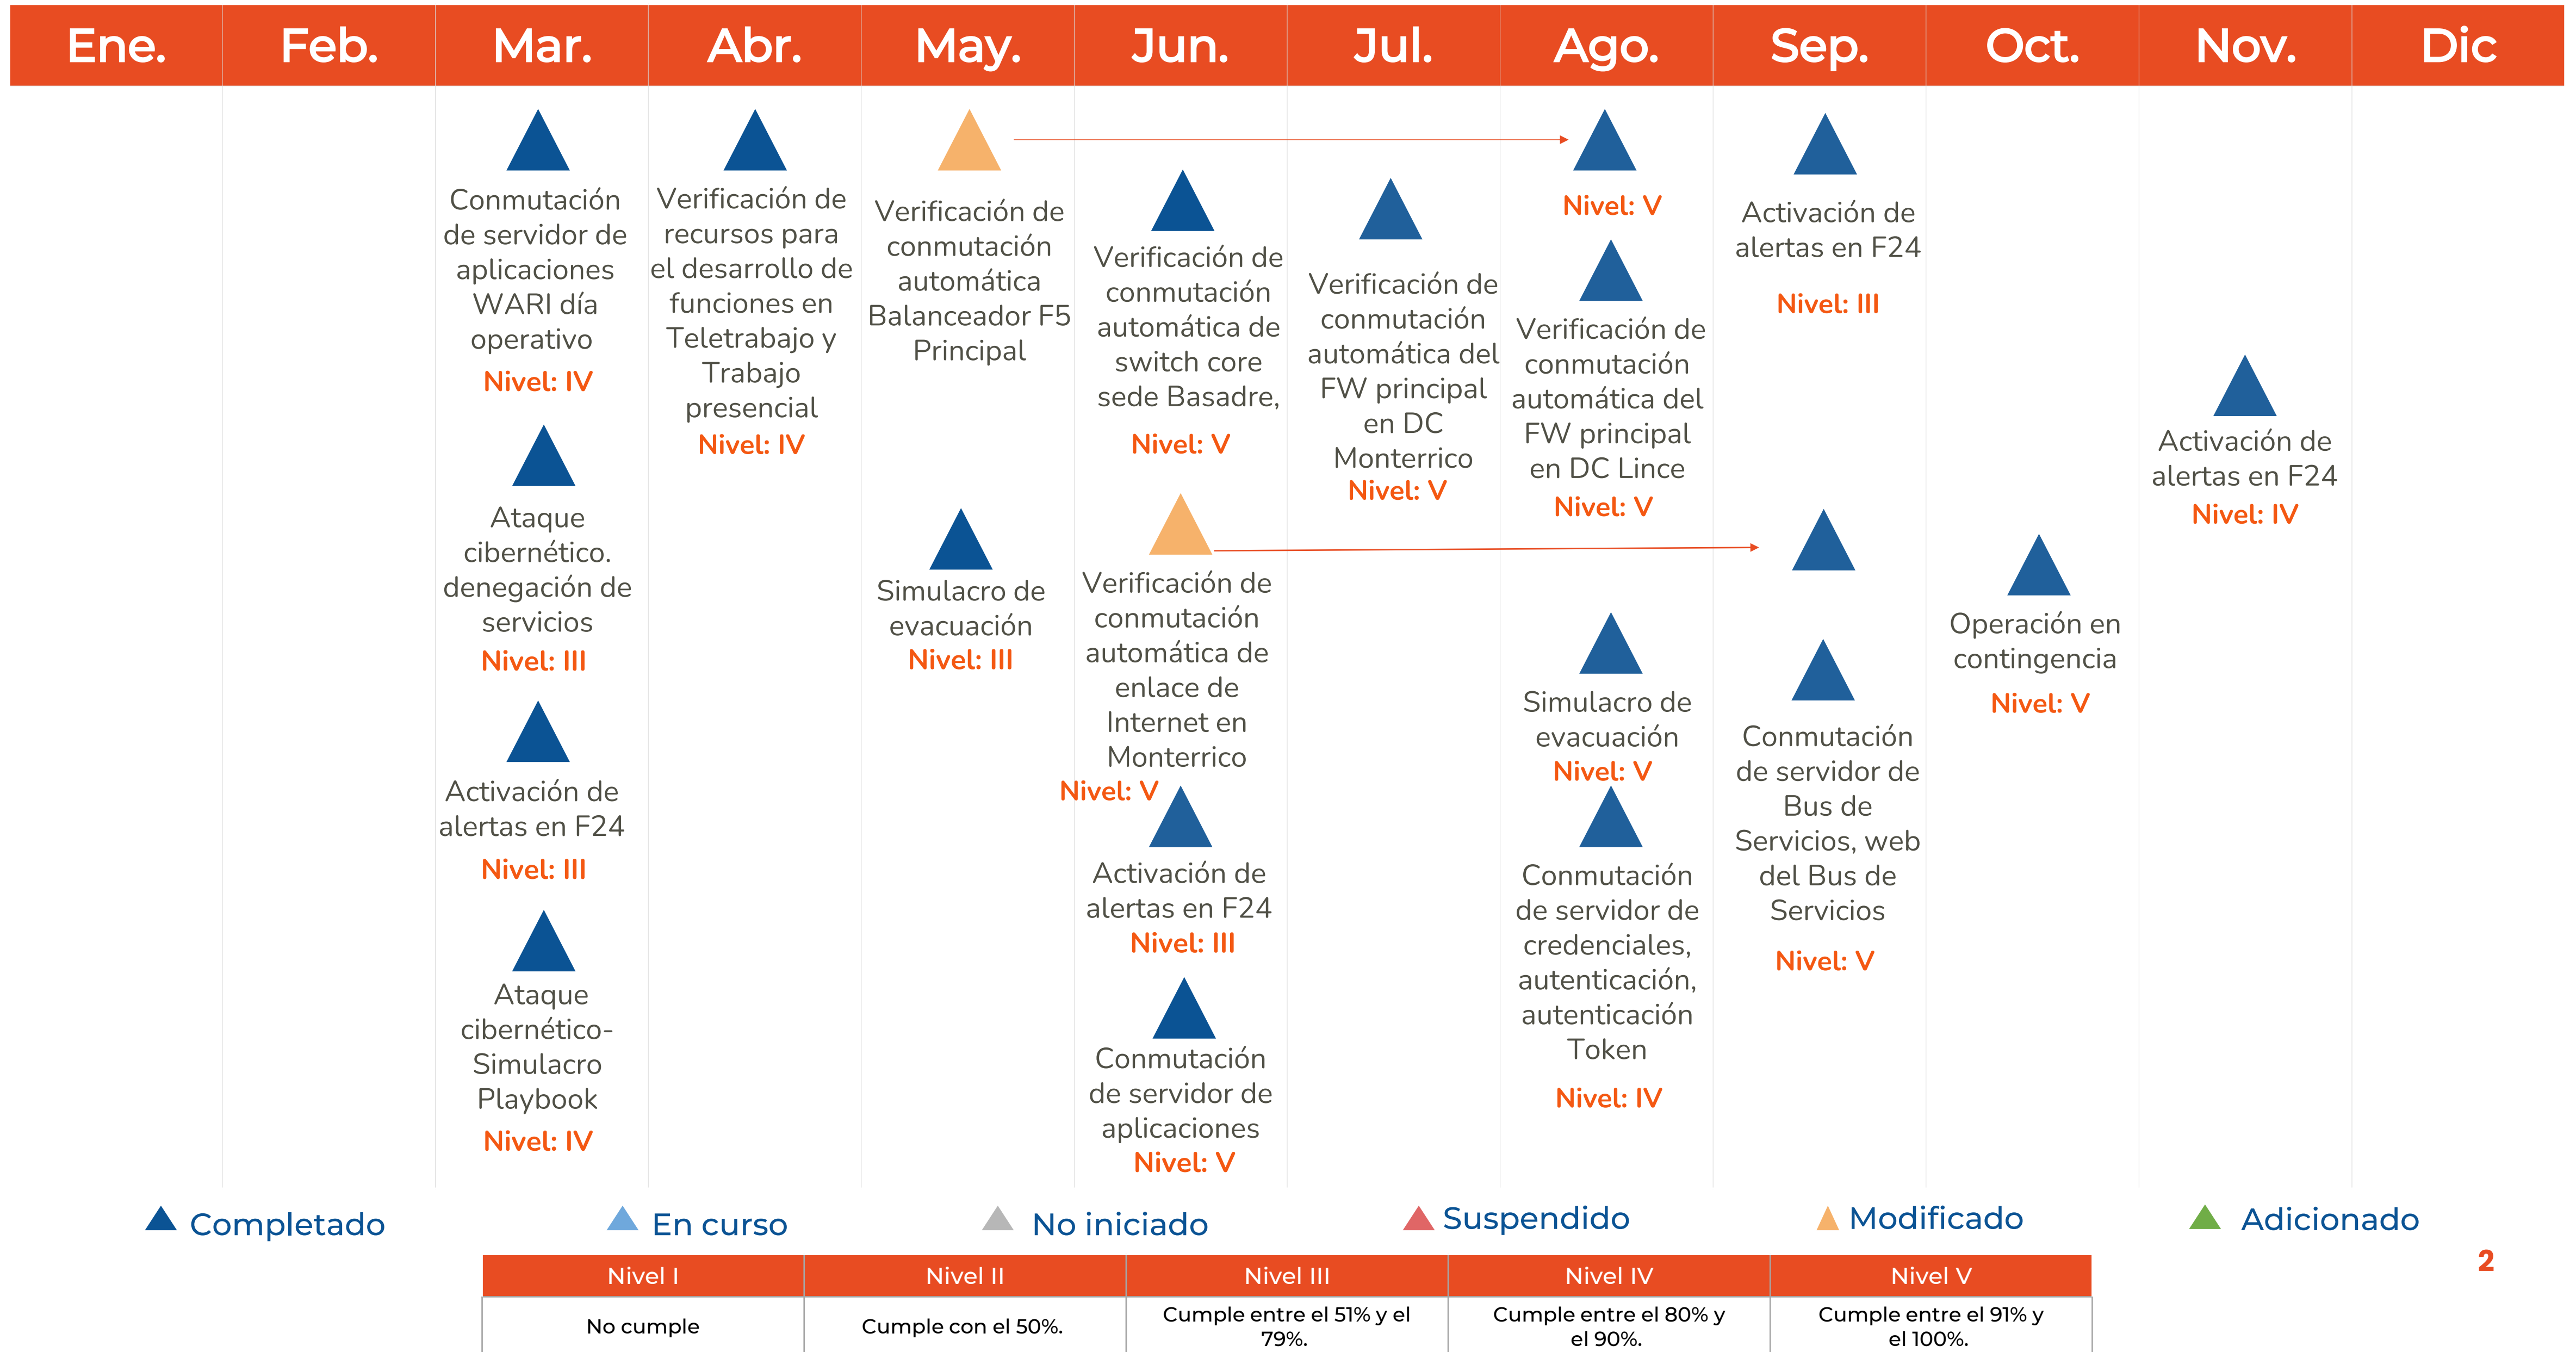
| Ene. | Feb. | Mar. | Abr. | May. | Jun. | Jul. | Ago. | Sep. | Oct. | Nov. | Dic |
|---|---|---|---|---|---|---|---|---|---|---|---|

Conmutación de servidor de aplicaciones WARI día operativo
Nivel: IV

Ataque cibernético. denegación de servicios
Nivel: III

Activación de alertas en F24
Nivel: III

Ataque cibernético-Simulacro Playbook
Nivel: IV

Verificación de recursos para el desarrollo de funciones en Teletrabajo y Trabajo presencial
Nivel: IV

Verificación de conmutación automática Balanceador F5 Principal

Simulacro de evacuación
Nivel: III

Verificación de conmutación automática de switch core sede Basadre,
Nivel: V

Verificación de conmutación automática de enlace de Internet en Monterrico
Nivel: V

Activación de alertas en F24
Nivel: III

Conmutación de servidor de aplicaciones
Nivel: V

Verificación de conmutación automática del FW principal en DC Monterrico
Nivel: V

Nivel: V

Verificación de conmutación automática del FW principal en DC Lince
Nivel: V

Simulacro de evacuación
Nivel: V

Conmutación de servidor de credenciales, autenticación, autenticación Token
Nivel: IV

Activación de alertas en F24
Nivel: III

Conmutación de servidor de Bus de Servicios, web del Bus de Servicios
Nivel: V

Operación en contingencia
Nivel: V

Activación de alertas en F24
Nivel: IV

Completado En curso No iniciado Suspendido Modificado Adicionado

2

| Nivel I | Nivel II | Nivel III | Nivel IV | Nivel V |
|---|---|---|---|---|
| No cumple | Cumple con el 50%. | Cumple entre el 51% y el 79%. | Cumple entre el 80% y el 90%. | Cumple entre el 91% y el 100%. |